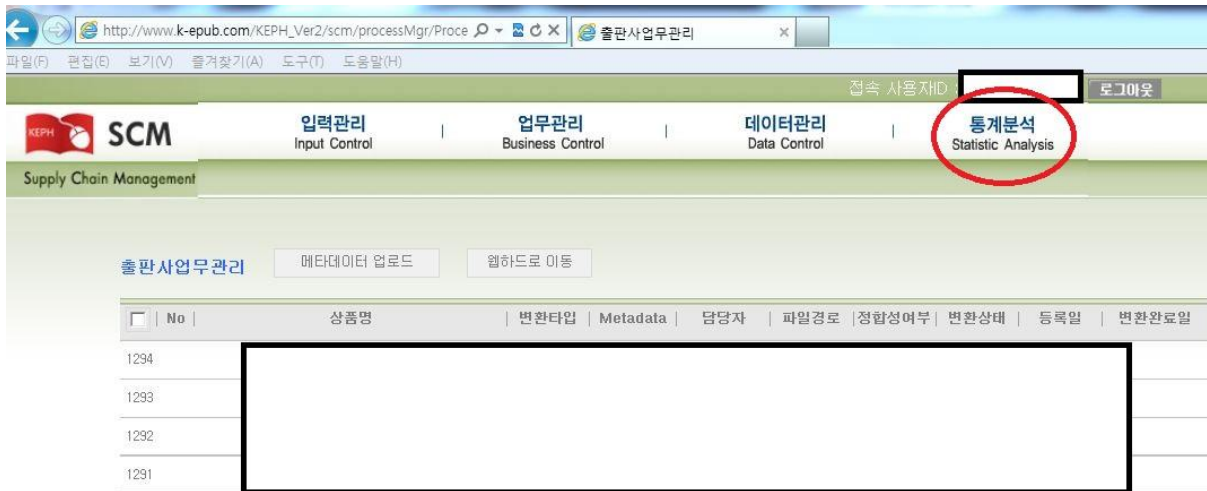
http://www.k-epub.com/KEPH_Ver2/scm/processMgr/Proce
출판사업무관리

파일(F) 편집(E) 보기(V) 즐겨찾기(A) 도구(T) 도움말(H)

접속 사용자ID : 로그아웃

KEPH SCM
Supply Chain Management

입력관리
Input Control

업무관리
Business Control

데이터관리
Data Control

통계분석
Statistic Analysis

출판사업무관리 메타데이터 업로드 웹하드로 이동

| No | 상품명 | 변환타입 | Metadata | 담당자 | 파일경로 | 정합성여부 | 변환상태 | 등록일 | 변환완료일 |
|---|---|---|---|---|---|---|---|---|---|
| 1294 | | | | | | | | | |
| 1293 | | | | | | | | | |
| 1292 | | | | | | | | | |
| 1291 | | | | | | | | | |